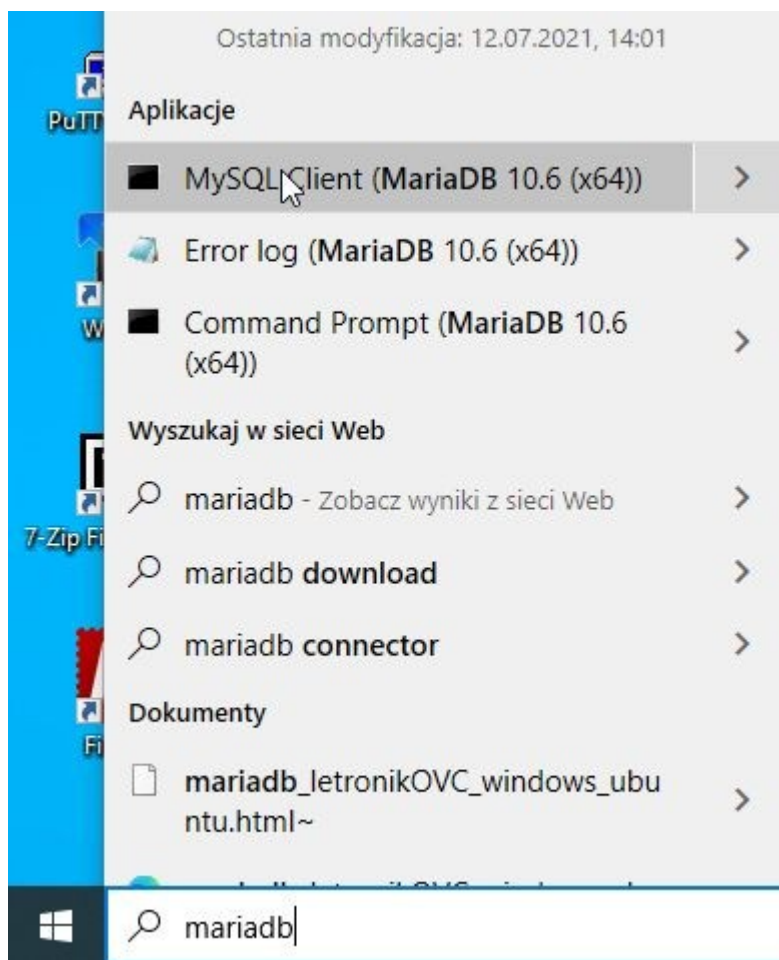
PuTT

W

7-Zip Fi

Fi

Ostatnia modyfikacja: 12.07.2021, 14:01

Aplikacje

MySQL Client (MariaDB 10.6 (x64))

Error log (MariaDB 10.6 (x64))

Command Prompt (MariaDB 10.6 (x64))

Wyszukaj w sieci Web

mariadb - Zobacz wyniki z sieci Web

mariadb download

mariadb connector

Dokumenty

mariadb_letronikOVC_windows_ubuntu.html~

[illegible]

mariadb